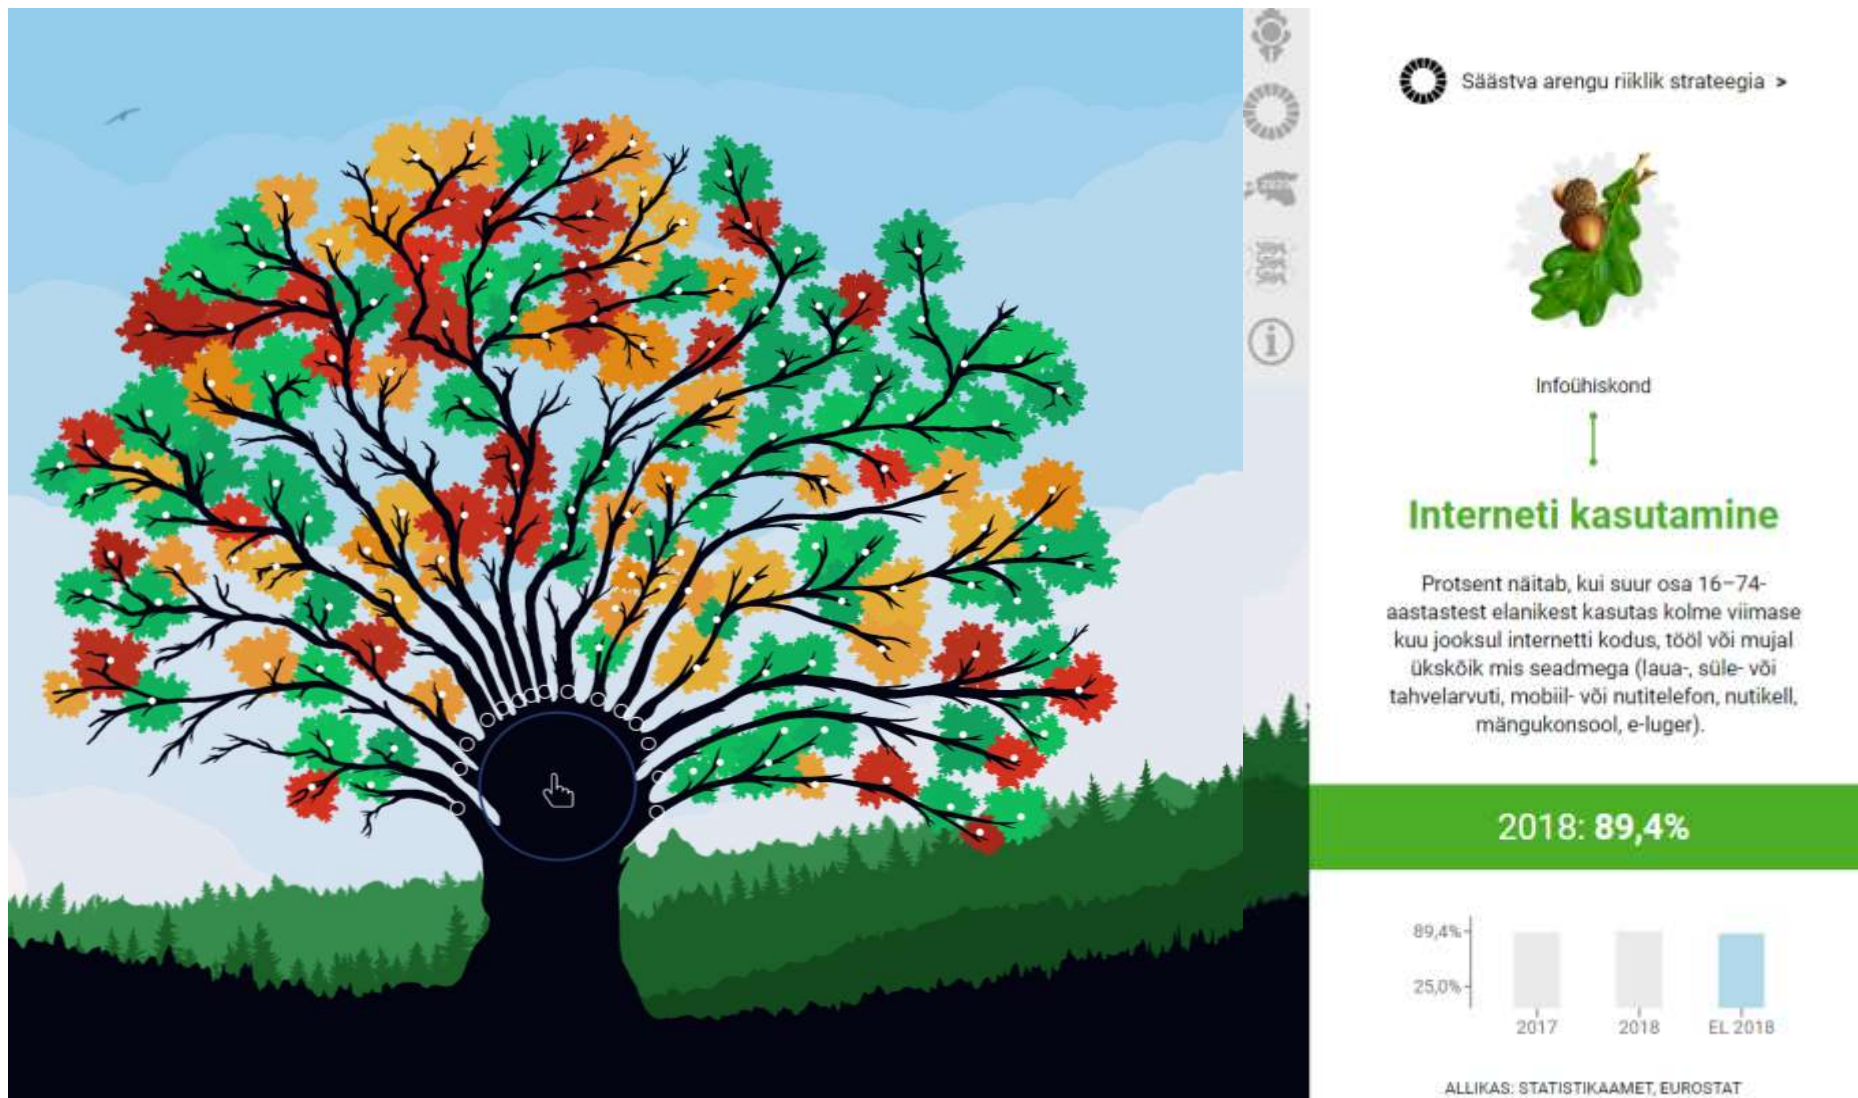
Säästva arengu riiklik strateegia >

Infoühiskond

Interneti kasutamine

Protsent näitab, kui suur osa 16–74-aastastest elanikest kasutas kolme viimase kuu jooksul internetti kodus, tööl või mujal ükskõik mis seadmega (laua-, süle- või tahvelarvuti, mobiil- või nutitelefon, nutikell, mängukonsool, e-luger).

2018: 89,4%

| 89,4% | | | |
|---|---|---|---|
| 25,0% | | | |
| | 2017 | 2018 | EL 2018 |

ALLIKAS: STATISTIKAAMET, EUROSTAT